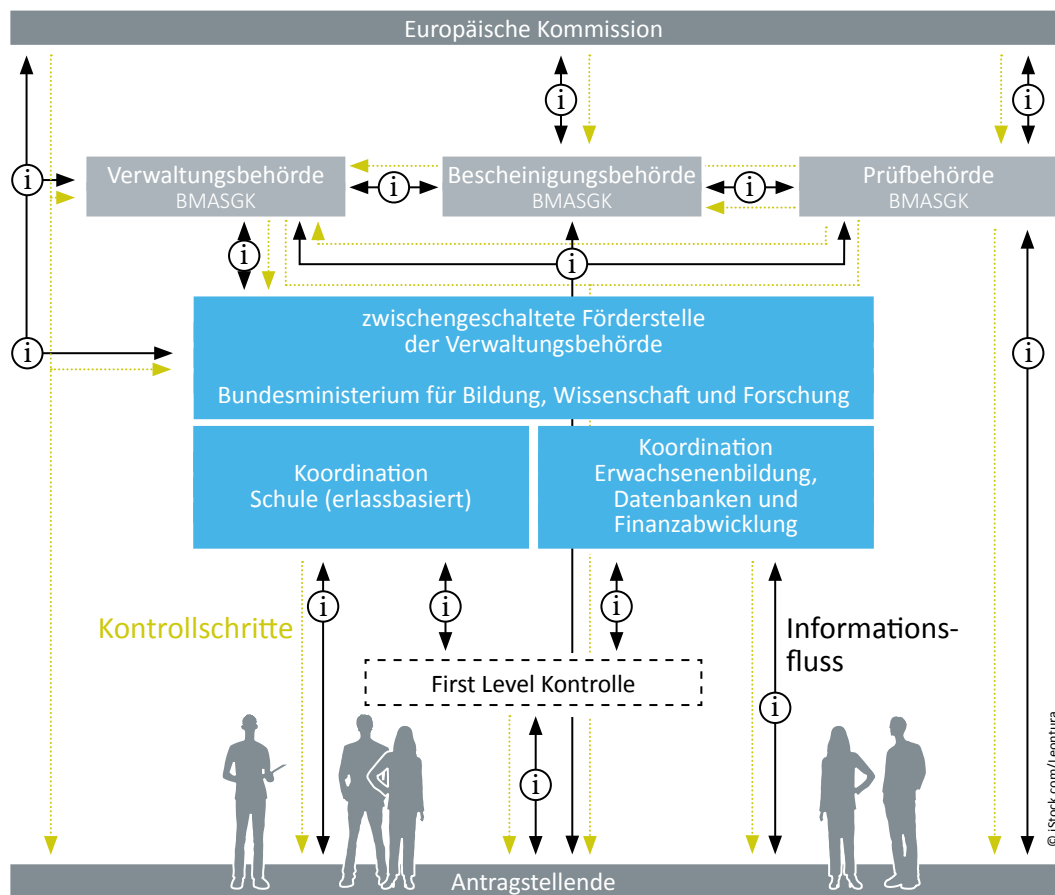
Europäische Kommission

i

i

i

Verwaltungsbehörde
BMASGK

i

Bescheinigungsbehörde
BMASGK

i

Prüfbehörde
BMASGK

i

i

i

zwischengeschaltete Förderstelle
der Verwaltungsbehörde

Bundesministerium für Bildung, Wissenschaft und Forschung

i

Koordination
Schule (erlassbasiert)

Koordination
Erwachsenenbildung,
Datenbanken und
Finanzabwicklung

i

i

i

Kontrollschritte

Informationsfluss

First Level Kontrolle

i

i

© iStock.com/Leontura

Antragstellende